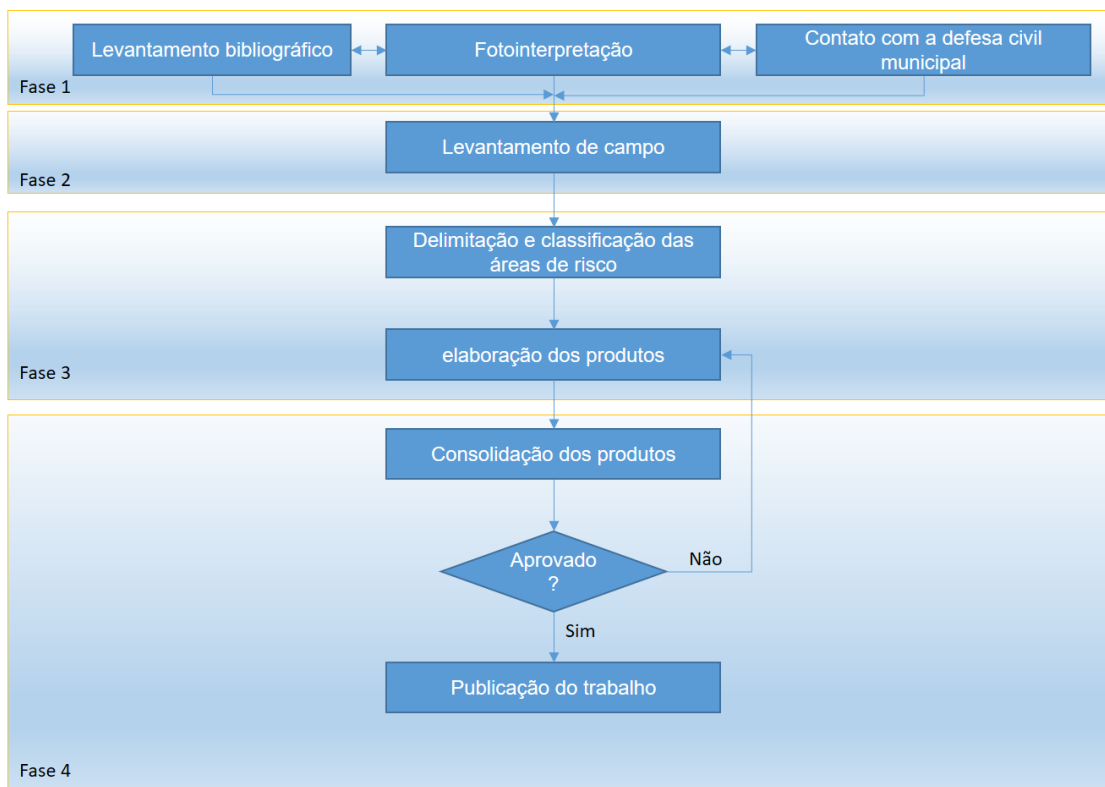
Levantamento bibliográfico

Fotointerpretação

Contato com a defesa civil municipal

Fase 1

Levantamento de campo

Fase 2

Delimitação e classificação das áreas de risco

elaboração dos produtos

Fase 3

Consolidação dos produtos

Aprovado ?

Não

Sim

Publicação do trabalho

Fase 4